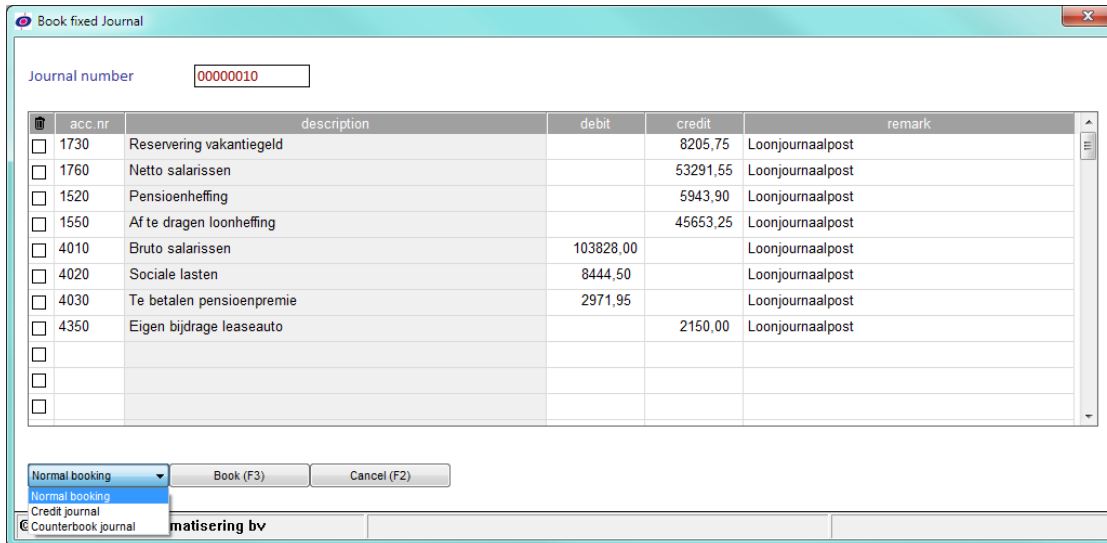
Book fixed Journal

Journal number 00000010

| | acc.nr | description | debit | credit | remark |
|---|---|---|---|---|---|
| ☐ | 1730 | Reservering vakantiegeld | | 8205,75 | Loonjournaalpost |
| ☐ | 1760 | Netto salarissen | | 53291,55 | Loonjournaalpost |
| ☐ | 1520 | Pensioenheffing | | 5943,90 | Loonjournaalpost |
| ☐ | 1550 | Af te dragen loonheffing | | 45653,25 | Loonjournaalpost |
| ☐ | 4010 | Bruto salarissen | 103828,00 | | Loonjournaalpost |
| ☐ | 4020 | Sociale lasten | 8444,50 | | Loonjournaalpost |
| ☐ | 4030 | Te betalen pensioenpremie | 2971,95 | | Loonjournaalpost |
| ☐ | 4350 | Eigen bijdrage leaseauto | | 2150,00 | Loonjournaalpost |
| ☐ | | | | | |
| ☐ | | | | | |
| ☐ | | | | | |

Normal booking
Book (F3)
Cancel (F2)
Normal booking
Credit journal
Counterbook journal
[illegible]matisering bv